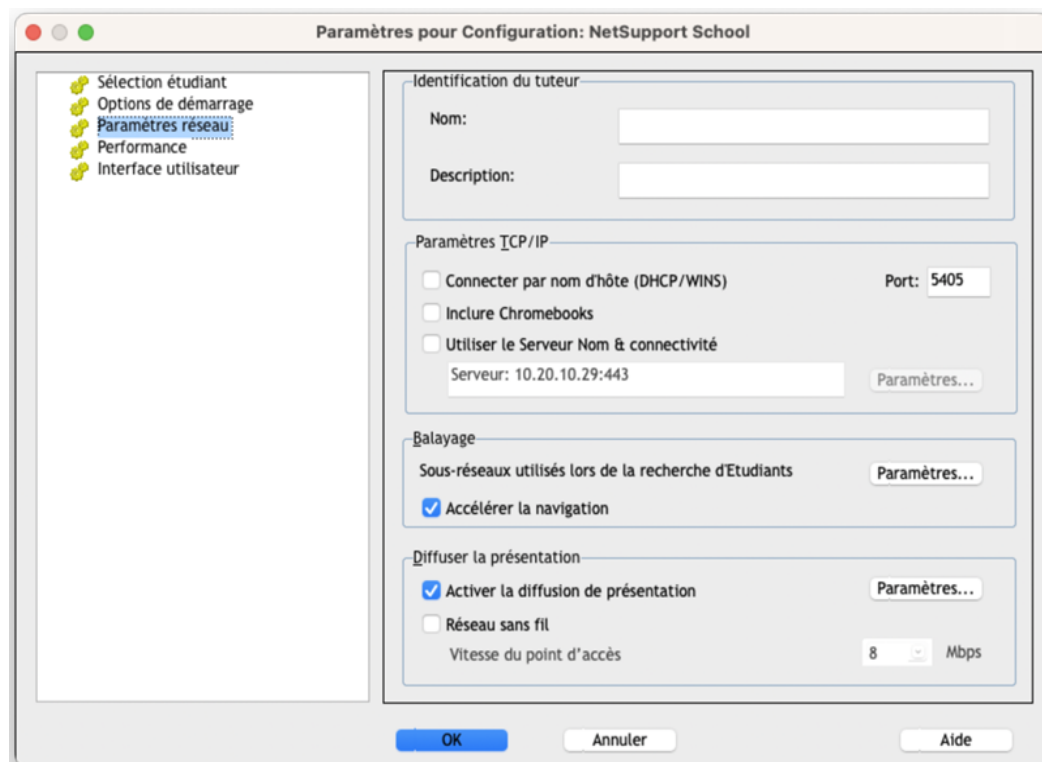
Paramètres pour Configuration: NetSupport School

Sélection étudiant
Options de démarrage
Paramètres réseau
Performance
Interface utilisateur

Identification du tuteur
Nom:
Description:

Paramètres TCP/IP
Connecter par nom d'hôte (DHCP/WINS)
Port: 5405
Inclure Chromebooks
Utiliser le Serveur Nom & connectivité
Serveur: 10.20.10.29:443
Paramètres...

Balayage
Sous-réseaux utilisés lors de la recherche d'Etudiants
Paramètres...
Accélérer la navigation

Diffuser la présentation
Activer la diffusion de présentation
Paramètres...
Réseau sans fil
Vitesse du point d'accès
8
Mbps

OK
Annuler
Aide